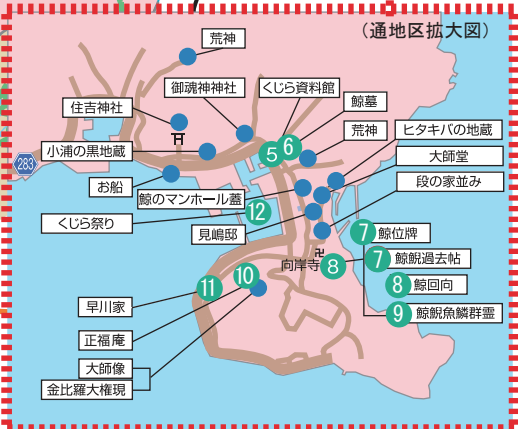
(通地区拡大図)

荒神

御魂神神社

くじら資料館

鯨墓

住吉神社

荒神

ヒタキバの地蔵

小浦の黒地蔵

5

6

大師堂

283

お船

段の家並み

鯨のマンホール蓋

12

くじら祭り

見嶋邸

7

鯨位牌

7

鯨鯢過去帖

向岸寺

8

8

鯨回向

10

11

9

鯨鯢魚鱗群霊

早川家

正福庵

大師像

金比羅大権現